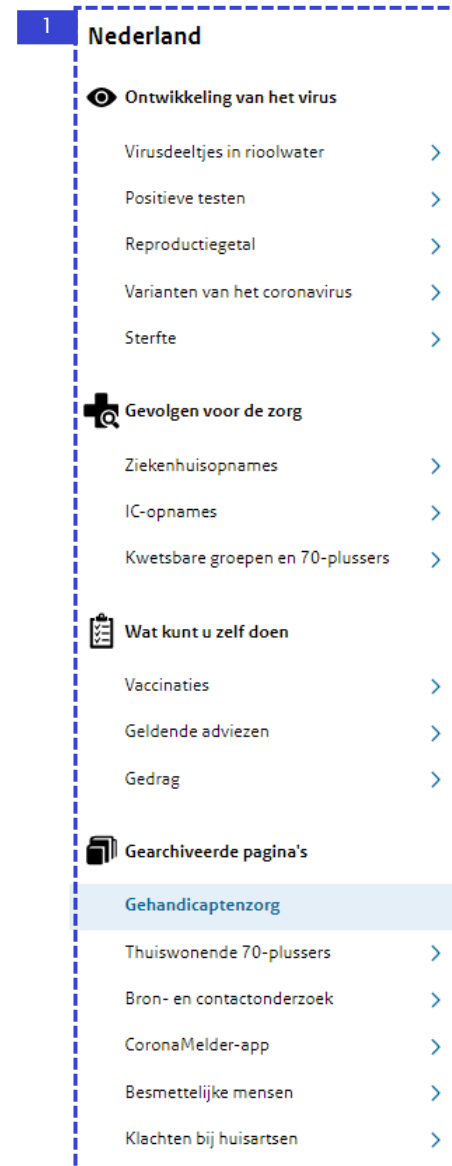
1

Nederland

Ontwikkeling van het virus

Virusdeeltjes in rioolwater

Positieve testen

Reproductiegetal

Varianten van het coronavirus

Sterfte

Gevolgen voor de zorg

Ziekenhuisopnames

IC-opnames

Kwetsbare groepen en 70-plussers

Wat kunt u zelf doen

Vaccinaties

Geldende adviezen

Gedrag

Gearchiveerde pagina's

Gehandicaptenzorg

Thuiswonende 70-plussers

Bron- en contactonderzoek

CoronaMelder-app

Besmettelijke mensen

Klachten bij huisartsen